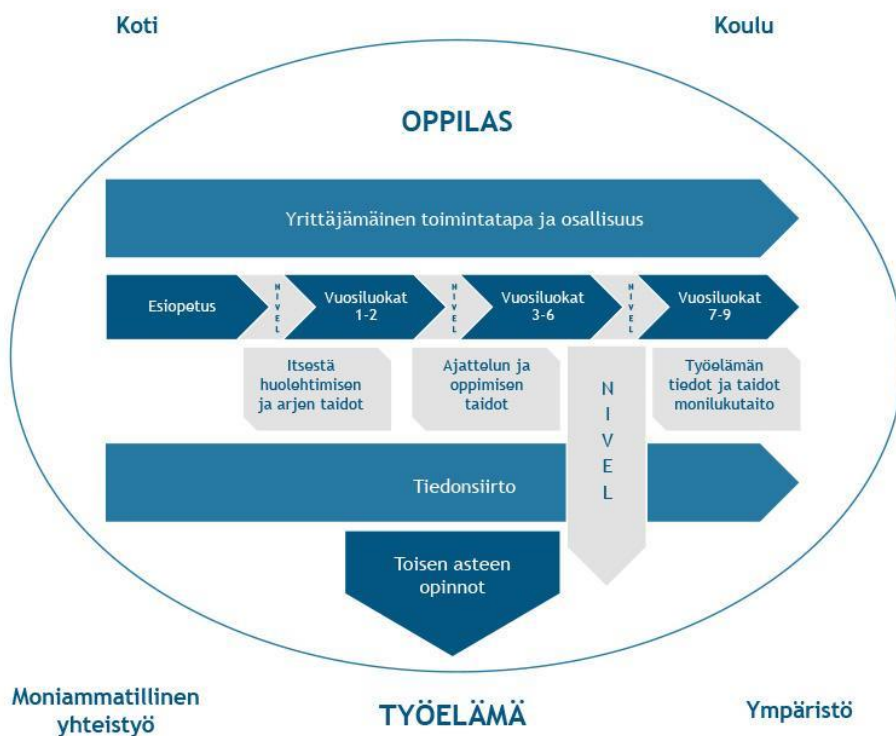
Koti

Koulu

OPPILAS

Yrittäjämäinen toimintatapa ja osallisuus

Esiopetus

NIVEL

Vuosiluokat 1-2

NIVEL

Vuosiluokat 3-6

NIVEL

Vuosiluokat 7-9

Itsestä huolehtimisen ja arjen taidot

Ajattelun ja oppimisen taidot

NIVEL

Työelämän tiedot ja taidot monilukutaito

Tiedonsiirto

Toisen asteen opinnot

Moniammatillinen yhteistyö

TYÖELÄMÄ

Ympäristö